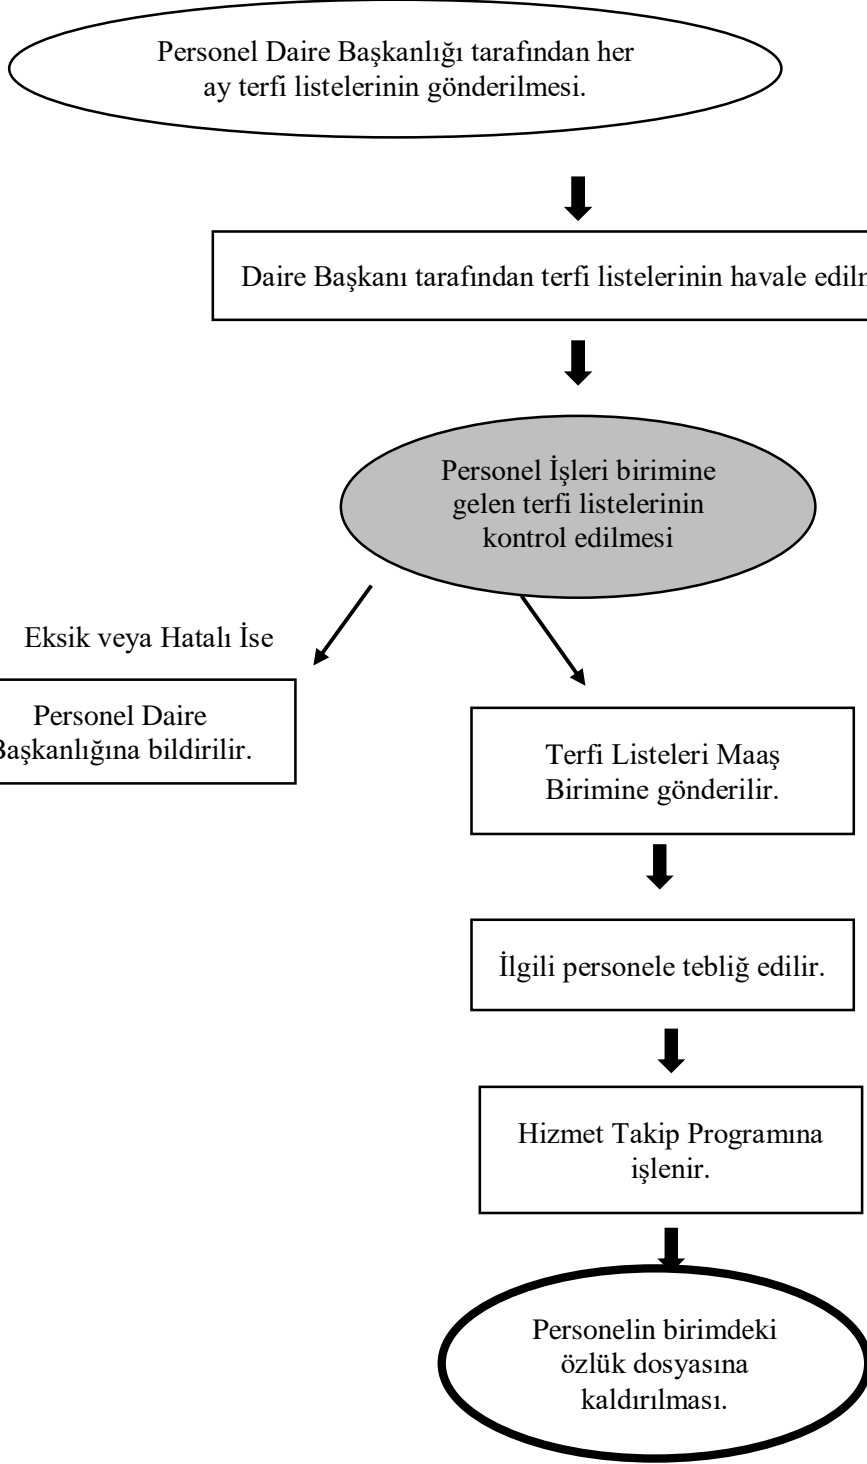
Personel Daire Başkanlığı tarafından her ay terfi listelerinin gönderilmesi.

Daire Başkanı tarafından terfi listelerinin havale edilm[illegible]

Personel İşleri birimine gelen terfi listelerinin kontrol edilmesi

Eksik veya Hatalı İse

Personel Daire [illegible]aşkanlığına bildirilir.

Terfi Listeleri Maaş Birimine gönderilir.

İlgili personele tebliğ edilir.

Hizmet Takip Programına işlenir.

Personelin birimdeki özlük dosyasına kaldırılması.